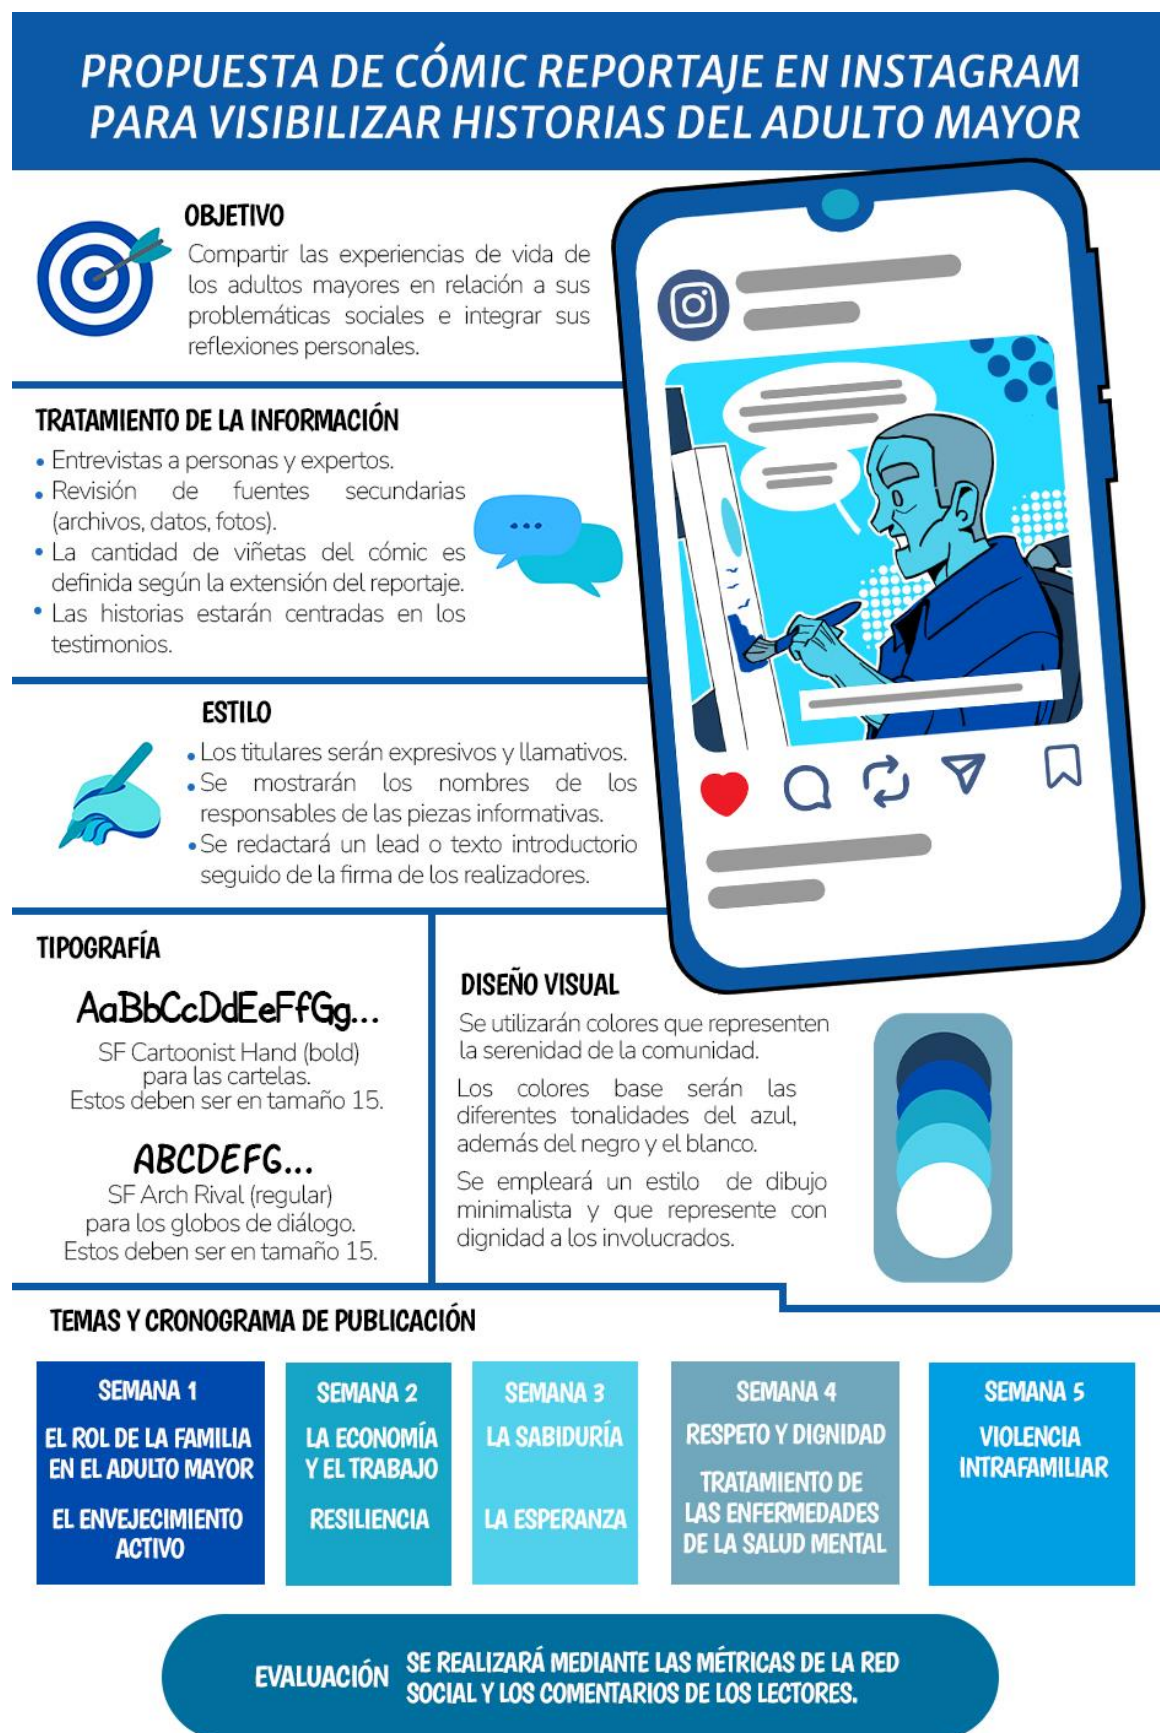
PROPUESTA DE CÓMIC REPORTAJE EN INSTAGRAM PARA VISIBILIZAR HISTORIAS DEL ADULTO MAYOR

OBJETIVO

Compartir las experiencias de vida de los adultos mayores en relación a sus problemáticas sociales e integrar sus reflexiones personales.

TRATAMIENTO DE LA INFORMACIÓN

• Entrevistas a personas y expertos.
• Revisión de fuentes secundarias (archivos, datos, fotos).
• La cantidad de viñetas del cómic es definida según la extensión del reportaje.
• Las historias estarán centradas en los testimonios.

ESTILO

• Los titulares serán expresivos y llamativos.
• Se mostrarán los nombres de los responsables de las piezas informativas.
• Se redactará un lead o texto introductorio seguido de la firma de los realizadores.

TIPOGRAFÍA

AaBbCcDdEeFfGg...
SF Cartoonist Hand (bold) para las cartelas. Estos deben ser en tamaño 15.

ABCDEFG...
SF Arch Rival (regular) para los globos de diálogo. Estos deben ser en tamaño 15.

DISEÑO VISUAL

Se utilizarán colores que representen la serenidad de la comunidad.

Los colores base serán las diferentes tonalidades del azul, además del negro y el blanco.

Se empleará un estilo de dibujo minimalista y que represente con dignidad a los involucrados.

TEMAS Y CRONOGRAMA DE PUBLICACIÓN

| SEMANA 1 | SEMANA 2 | SEMANA 3 | SEMANA 4 | SEMANA 5 |
|---|---|---|---|---|
| EL ROL DE LA FAMILIA EN EL ADULTO MAYOR | LA ECONOMÍA Y EL TRABAJO | LA SABIDURÍA | RESPETO Y DIGNIDAD | VIOLENCIA INTRAFAMILIAR |
| EL ENVEJECIMIENTO ACTIVO | RESILIENCIA | LA ESPERANZA | TRATAMIENTO DE LAS ENFERMEDADES DE LA SALUD MENTAL | |

EVALUACIÓN SE REALIZARÁ MEDIANTE LAS MÉTRICAS DE LA RED SOCIAL Y LOS COMENTARIOS DE LOS LECTORES.